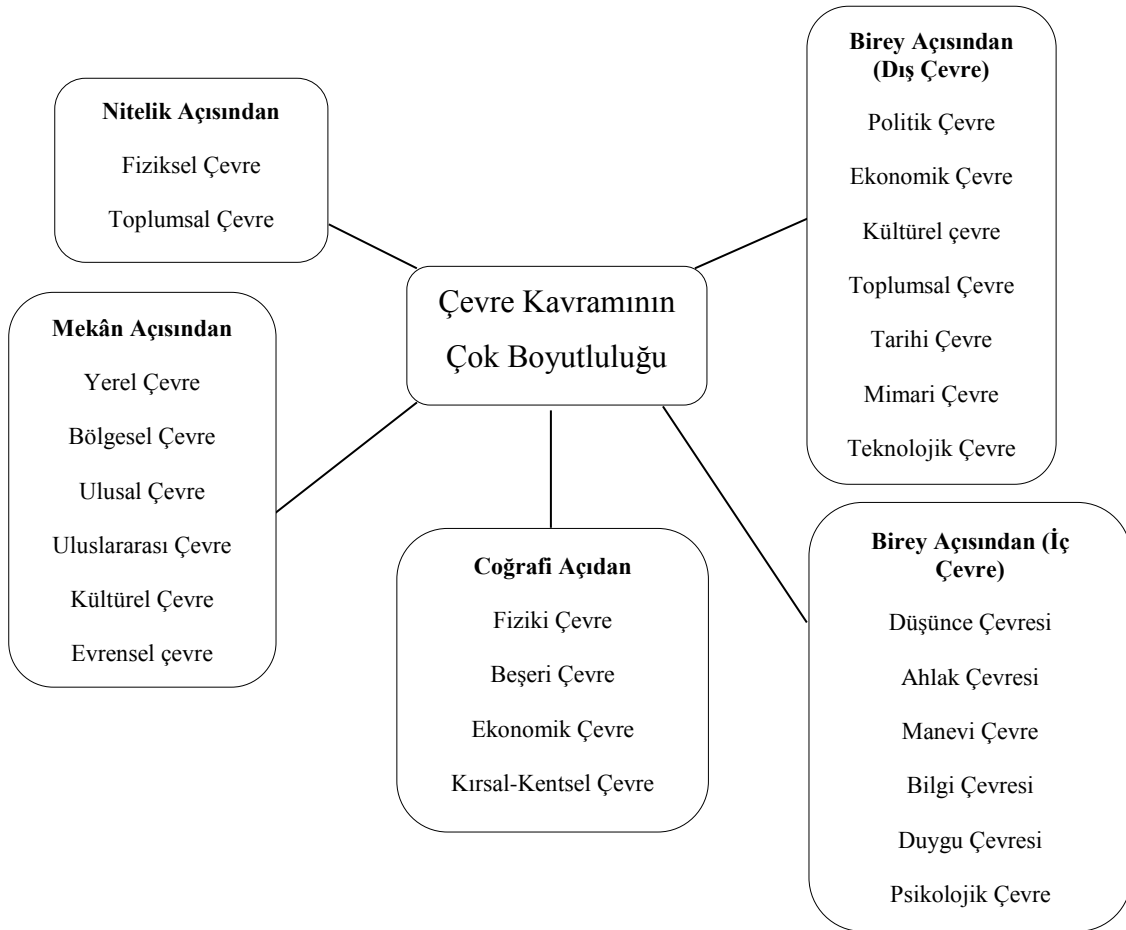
Çevre Kavramının Çok Boyutluluğu

Nitelik Açısından

Fiziksel Çevre

Toplumsal Çevre

Mekân Açısından

Yerel Çevre

Bölgesel Çevre

Ulusal Çevre

Uluslararası Çevre

Kültürel Çevre

Evrensel çevre

Coğrafi Açıdan

Fiziki Çevre

Beşeri Çevre

Ekonomik Çevre

Kırsal-Kentsel Çevre

Birey Açısından (Dış Çevre)

Politik Çevre

Ekonomik Çevre

Kültürel çevre

Toplumsal Çevre

Tarihi Çevre

Mimari Çevre

Teknolojik Çevre

Birey Açısından (İç Çevre)

Düşünce Çevresi

Ahlak Çevresi

Manevi Çevre

Bilgi Çevresi

Duygu Çevresi

Psikolojik Çevre